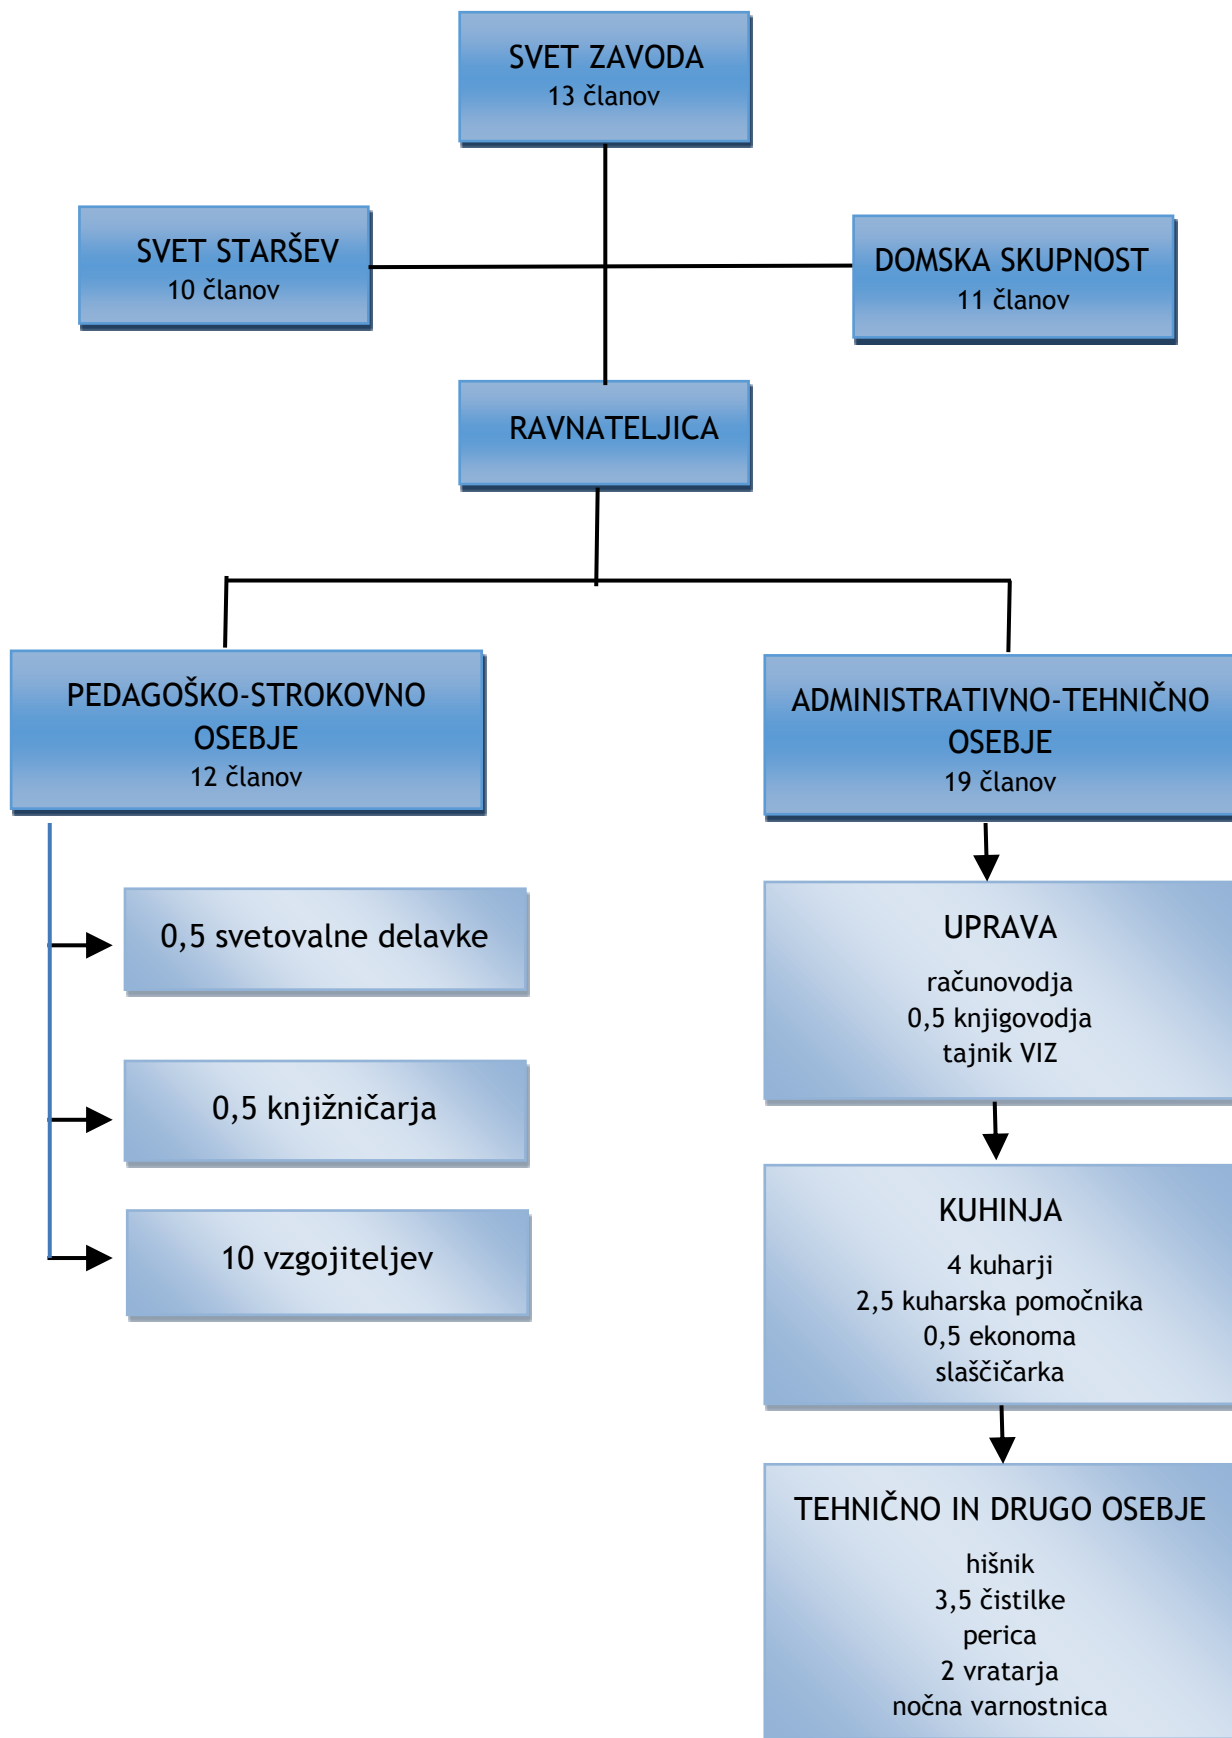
SVET ZAVODA
13 članov

SVET STARŠEV
10 članov

DOMSKA SKUPNOST
11 članov

RAVNATELJICA

PEDAGOŠKO-STROKOVNO OSEBJE
12 članov

ADMINISTRATIVNO-TEHNIČNO OSEBJE
19 članov

0,5 svetovalne delavke

0,5 knjižničarja

10 vzgojiteljev

UPRAVA
računovodja
0,5 knjigovodja
tajnik VIZ

KUHINJA
4 kuharji
2,5 kuharska pomočnika
0,5 ekonoma
slaščičarka

TEHNIČNO IN DRUGO OSEBJE
hišnik
3,5 čistilke
perica
2 vratarja
nočna varnostnica